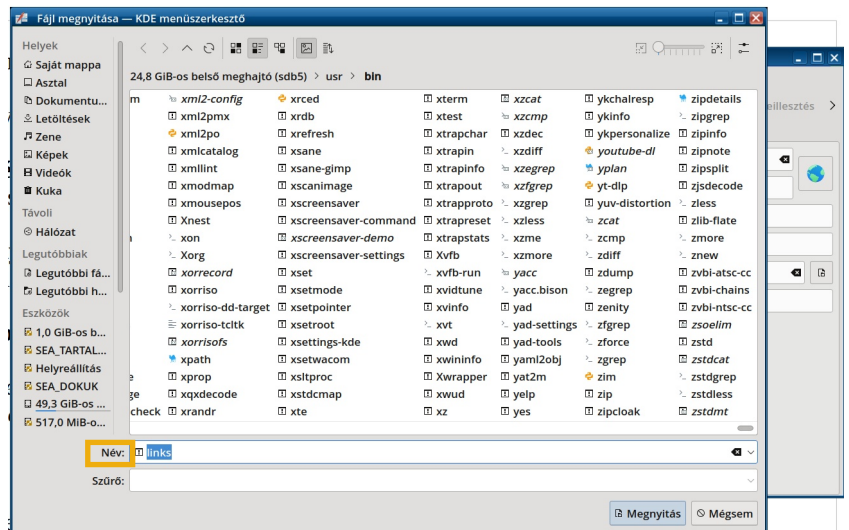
Fájl megnyitása — KDE menüszerkesztő

Helyek
Saját mappa
Asztal
Dokumentu...
Letöltések
Zene
Képek
Videók
Kuka
Távoli
Hálózat
Legutóbbiak
Legutóbbi fá...
Legutóbbi h...
Eszközök
1,0 GiB-os b...
SEA_TARTAL...
Helyreállítás
SEA_DOKUK
49,3 GiB-os ...
517,0 MiB-o...

24,8 GiB-os belső meghajtó (sdb5) > usr > bin

| | | | | | | |
|---|---|---|---|---|---|---|
| m | xml2-config | xrced | xterm | xzcat | ykchalresp | zipdetails |
| | xml2po | xrdb | xtest | xzcmp | ykinfo | zipgrep |
| | xml2pot | xrefresh | xtrapchar | xzdec | ykpersonalize | zipinfo |
| | xmlcatalog | xsane | xtrapin | xzdiff | youtube-dl | zipnote |
| | xmllint | xsane-gimp | xtrapinfo | xzegrep | yplan | zipsplit |
| | xmodmap | xscanimage | xtrapout | xzfgrep | yt-dlp | zjsdecode |
| | xmousepos | xscreensaver | xtrapproto | xzgrep | yuv-distortion | zless |
| | Xnest | xscreensaver-command | xtrapreset | xzless | zcat | zlib-flate |
| | xon | xscreensaver-demo | xtrapstats | xzme | zcmp | zmore |
| | Xorg | xscreensaver-settings | Xvfb | xzmore | zdiff | znew |
| | xorrecord | xset | xvfb-run | yacc | zdump | zvbi-atsc-cc |
| | xorriso | xsetmode | xvidtune | yacc.bison | zegrep | zvbi-chains |
| | xorriso-dd-target | xsetpointer | xvinfo | yad | zenity | zvbi-ntsc-cc |
| | xorriso-tcltk | xsetroot | xvt | yad-settings | zfgrep | zsoelim |
| | xorrisofs | xsettings-kde | xwd | yad-tools | zforce | zstd |
| | xpath | xsetwacom | xwininfo | yaml2obj | zgrep | zstdcat |
| e | xprop | xsltproc | Xwrapper | yat2m | zim | zstdgrep |
| ge | xqxdecode | xstdcmap | xwud | yelp | zip | zstdless |
| check | xrandr | xte | xz | yes | zipcloak | zstdmt |

Név: links
Szűrő:

Megnyitás
Mégsem

illesztés >